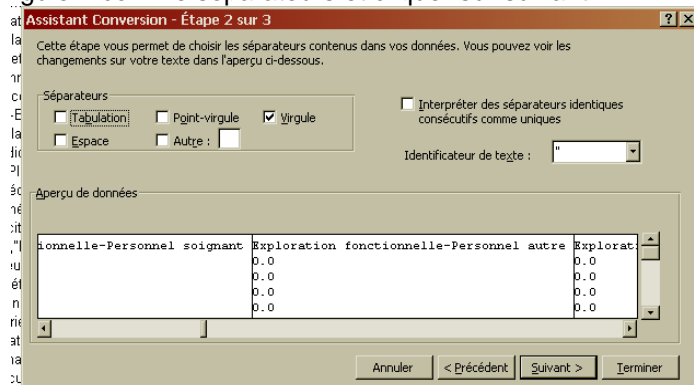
Assistant Conversion - Étape 2 sur 3

Cette étape vous permet de choisir les séparateurs contenus dans vos données. Vous pouvez voir les changements sur votre texte dans l'aperçu ci-dessous.

Séparateurs
Tabulation
Point-virgule
Virgule
Espace
Autre :

Interpréter des séparateurs identiques consécutifs comme uniques

Identificateur de texte : "

Aperçu de données

| ionnelle-Personnel soignant | Exploration fonctionnelle-Personnel autre | Explorat |
|---|---|---|
| | 0.0 | 0.0 |
| | 0.0 | 0.0 |
| | 0.0 | 0.0 |
| | 0.0 | 0.0 |

Annuler
< Précédent
Suivant >
Terminer